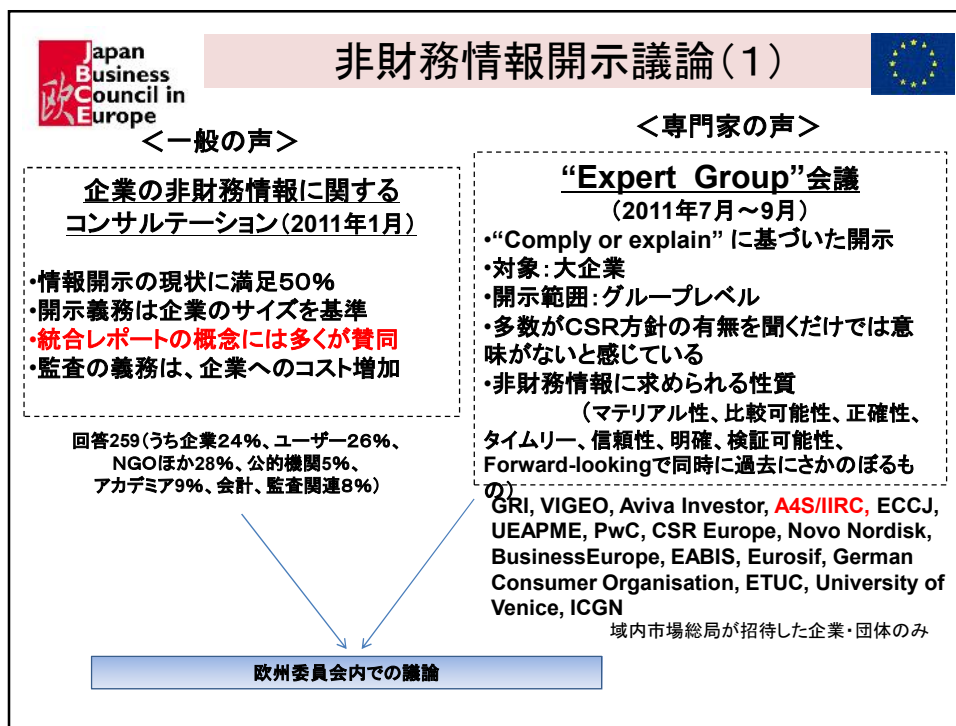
Japan Business Council in Europe 欧

非財務情報開示議論（1）

＜一般の声＞

企業の非財務情報に関するコンサルテーション（2011年1月）

•情報開示の現状に満足50％
•開示義務は企業のサイズを基準
•統合レポートの概念には多くが賛同
•監査の義務は、企業へのコスト増加

回答259（うち企業24％、ユーザー26％、NGOほか28％、公的機関5％、アカデミア9％、会計、監査関連8％）

＜専門家の声＞

“Expert Group”会議
（2011年7月～9月）
•“Comply or explain” に基づいた開示
•対象：大企業
•開示範囲：グループレベル
•多数がCSR方針の有無を聞くだけでは意味がないと感じている
•非財務情報に求められる性質
（マテリアル性、比較可能性、正確性、タイムリー、信頼性、明確、検証可能性、Forward-lookingで同時に過去にさかのぼるもの）

GRI, VIGEO, Aviva Investor, A4S/IIRC, ECCJ, UEAPME, PwC, CSR Europe, Novo Nordisk, BusinessEurope, EABIS, Eurosif, German Consumer Organisation, ETUC, University of Venice, ICGN
域内市場総局が招待した企業・団体のみ

欧州委員会内での議論